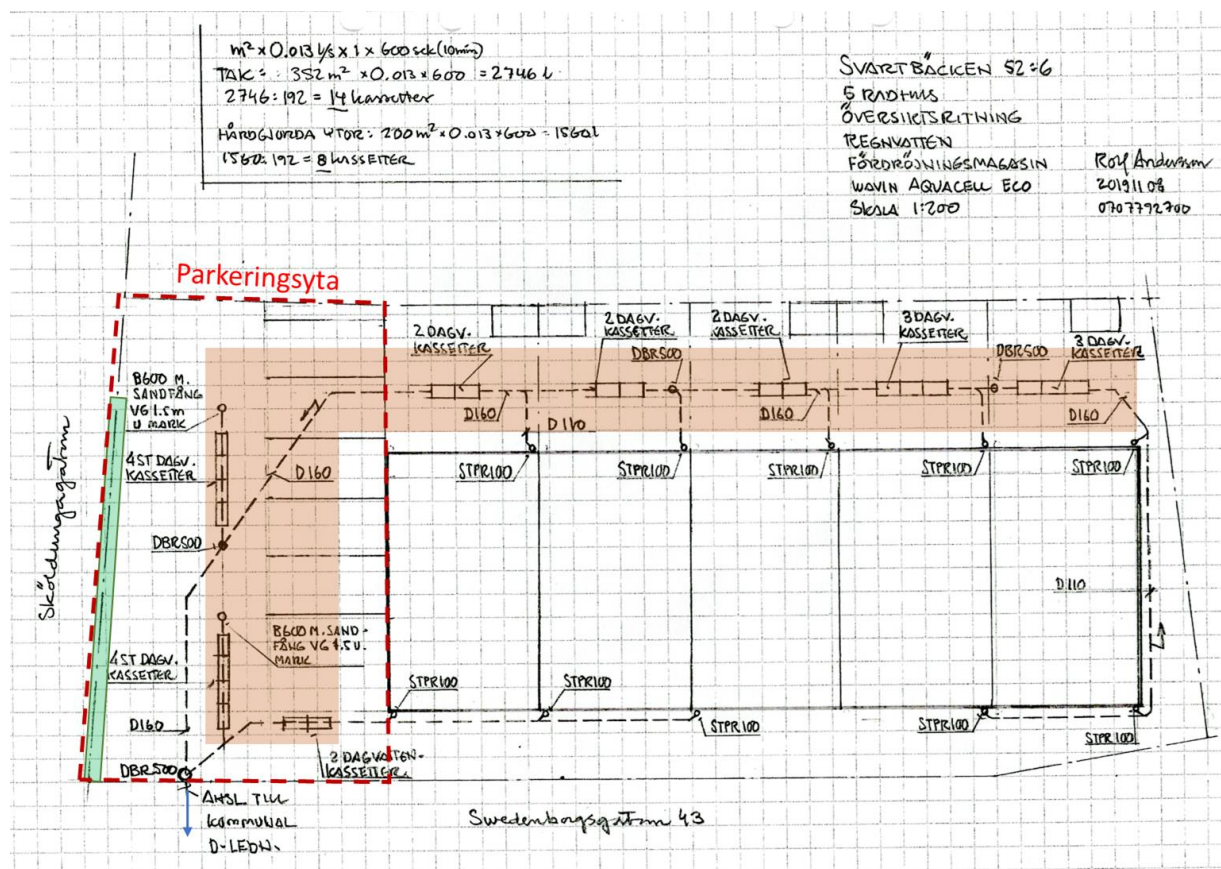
$m^2 \times 0.013$ l/s $\times 1 \times 600$ sek (10min)
TAK: $352 m^2 \times 0.013 \times 600 = 2746$ l
$2746 : 192 = \underline{14}$ kassetter

HÅRDGJORDA YTOR: $200 m^2 \times 0.013 \times 600 = 1560$ l
$1560 : 192 = \underline{8}$ KASSETTER

SVARTBÄCKEN 52:6
5 RADHUS
ÖVERSIKTSRITNING
REGNVATTEN
FÖRDRÖJNINGSMAGASIN
WAVIN AQUACELL ECO
SKALA 1:200

Rolf Andersson
20191108
0707792700

Parkeringsyta

2 DAGV. KASSETTER
2 DAGV. KASSETTER
2 DAGV. KASSETTER
3 DAGV. KASSETTER
3 DAGV. KASSETTER
DBR500
DBR500
D160
D110
D160
D160
STPR100
STPR100
STPR100
STPR100
STPR100

B600 M. SANDFÅNG VG 1.5m U MARK
4 ST DAGV. KASSETTER
D160
DBR500
B600 M. SANDFÅNG VG 1.5 U. MARK
4 ST DAGV. KASSETTER
D160
DBR500
3 DAGVATTEN-KASSETTER
STPR100
STPR100
STPR100
STPR100
STPR100
D110

Sköldungagatan

ANSL TILL KOMMUNAL D-LEDN.

Swedenborgsgatan 43